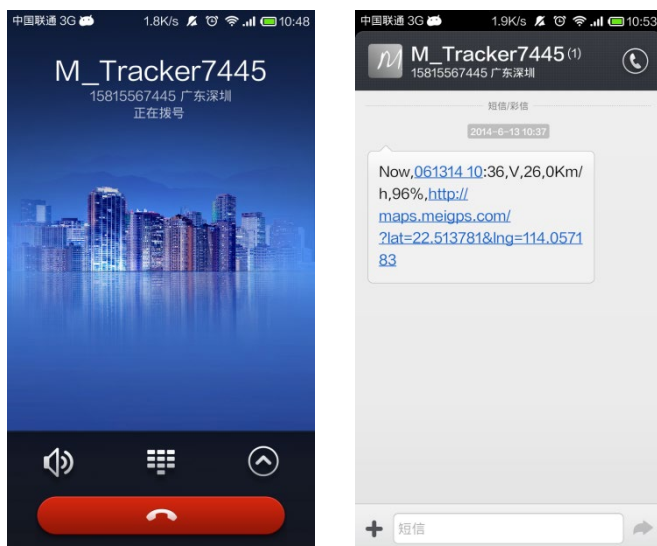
中国联通 3G 1.8K/s 10:48

M_Tracker7445
15815567445 广东深圳
正在拨号

中国联通 3G 1.9K/s 10:53

M_Tracker7445 (1)
15815567445 广东深圳

短信/彩信

2014-6-13 10:37

Now,061314 10:36,V,26,0Km/h,96%,http://maps.meigps.com/?lat=22.513781&lng=114.057183

短信